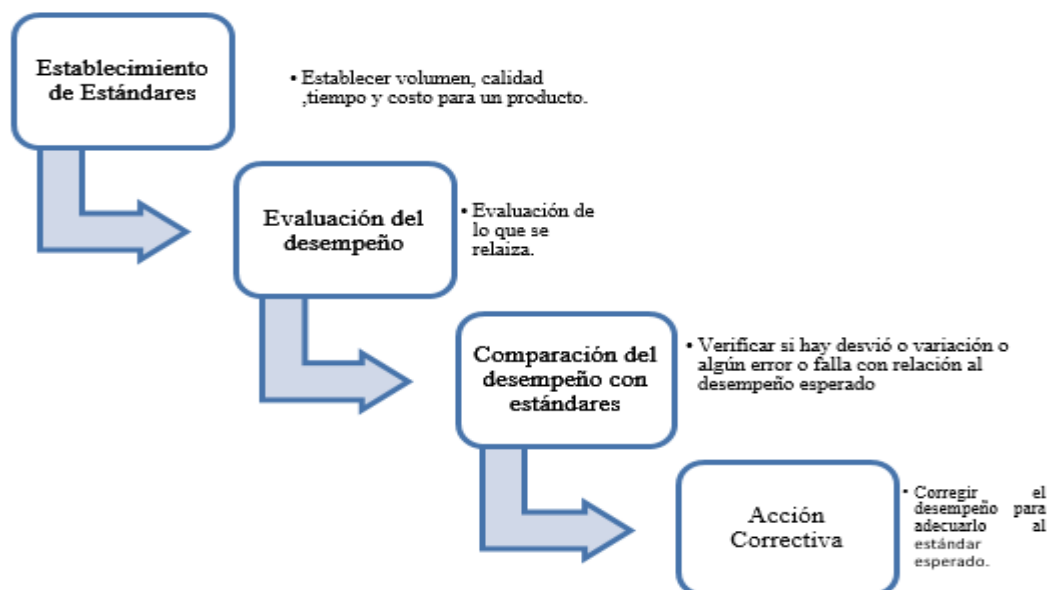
Establecimiento de Estándares

• Establecer volumen, calidad ,tiempo y costo para un producto.

Evaluación del desempeño

• Evaluación de lo que se relaiza.

Comparación del desempeño con estándares

• Verificar si hay desvió o variación o algún error o falla con relación al desempeño esperado

Acción Correctiva

• Corregir el desempeño para adecuarlo al estándar esperado.